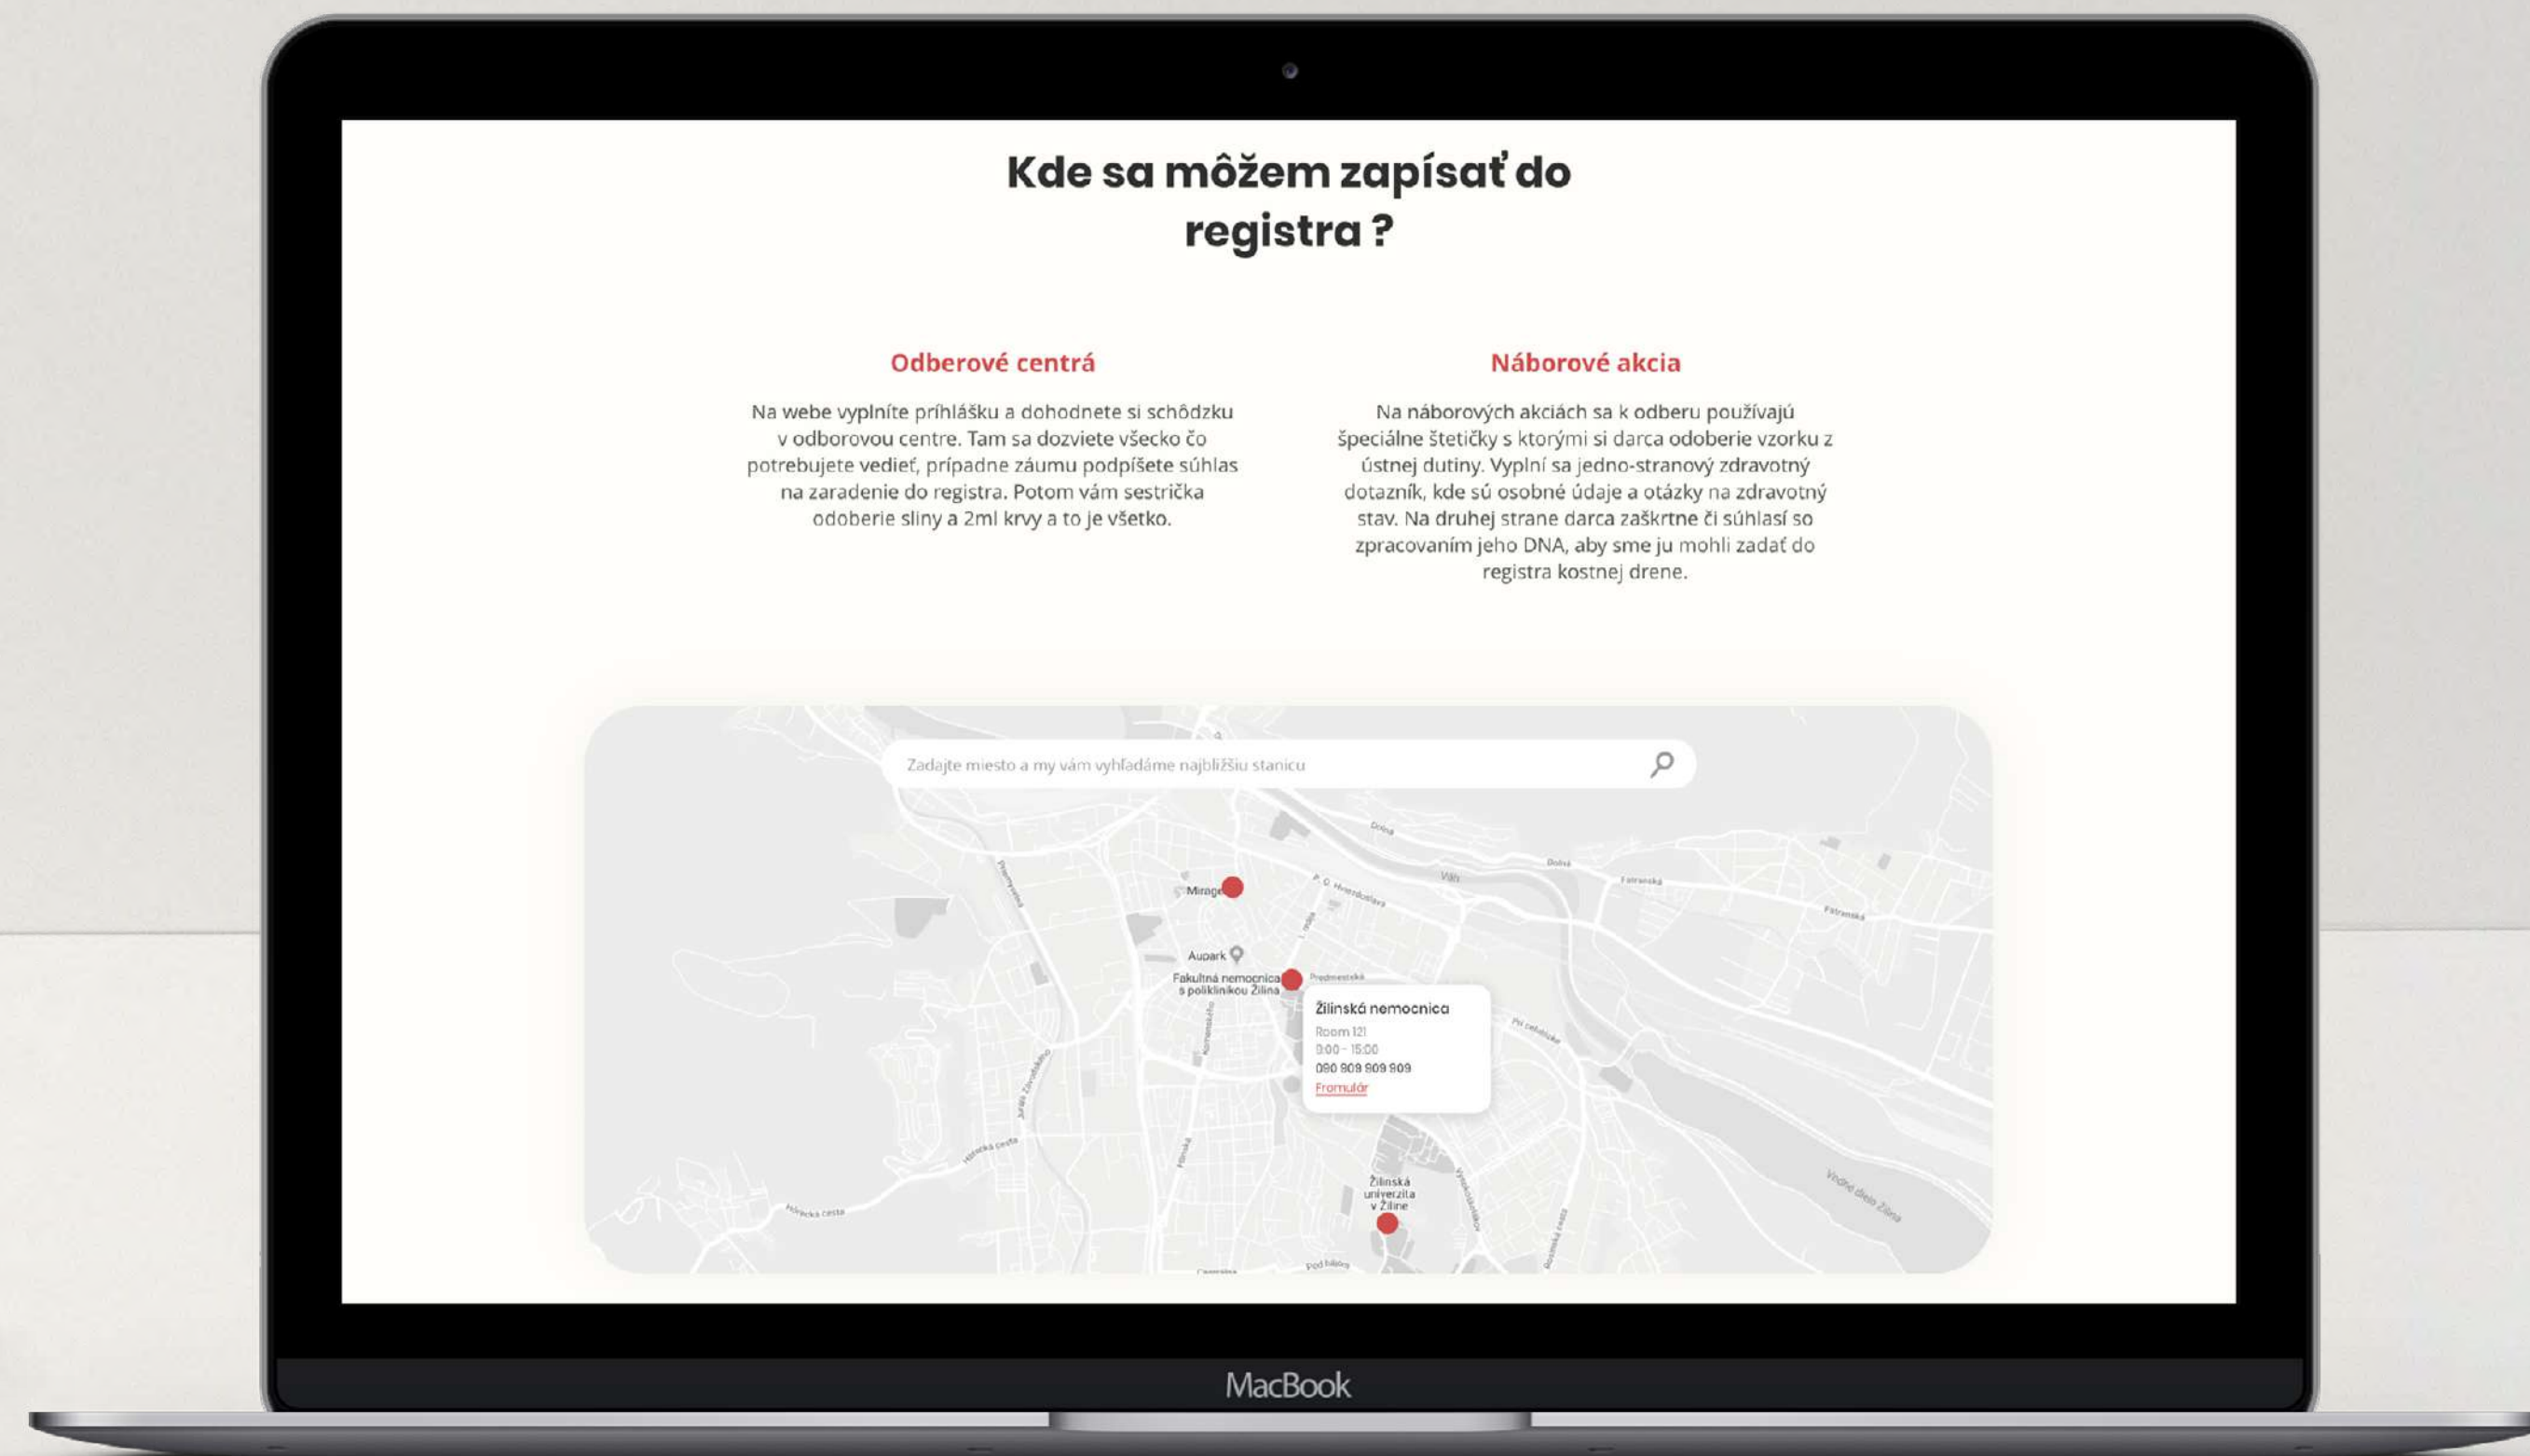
Kde sa môžem zapísať do registra ?

Odberové centrá

Na webe vyplníte príhlášku a dohodnete si schôdzku v odborovou centre. Tam sa dozviete všecko čo potrebujete vedieť, prípadne záumu podpíšete súhlas na zaradenie do registra. Potom vám sestrička odoberie sliny a 2ml krvy a to je všetko.

Náborové akcia

Na náborových akciách sa k odberu používajú špeciálne štetičky s ktorými si darca odoberie vzorku z ústnej dutiny. Vyplní sa jedno-stranový zdravotný dotazník, kde sú osobné údaje a otázky na zdravotný stav. Na druhej strane darca zaškrtne či súhlasí so zpracovaním jeho DNA, aby sme ju mohli zadať do registra kostnej drene.

Zadajte miesto a my vám vyhľadáme najbližšiu stanicu

Mirage

Aupark

Fakultná nemocnica s poliklinikou Žilina

Žilinská nemocnica
Room 121
9:00 - 15:00
090 909 909 909
Fromulár

Žilinská univerzita v Žiline

Váh

Vodné dielo Žilina

MacBook